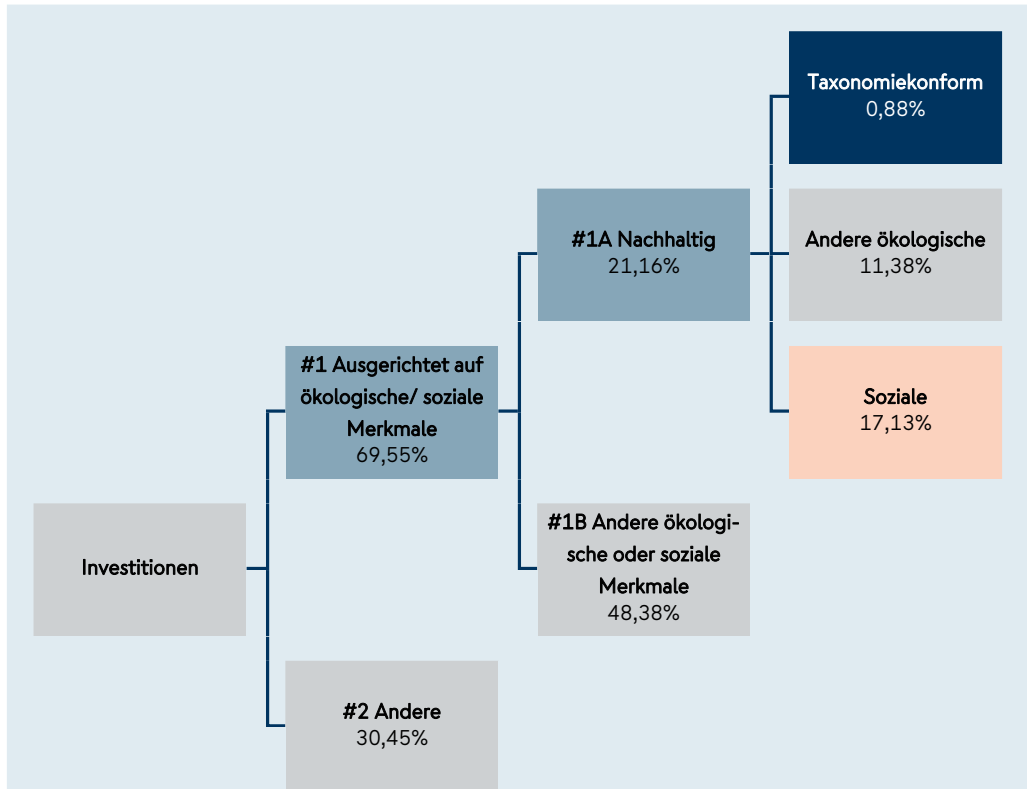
Taxonomiekonform
0,88%

#1A Nachhaltig
21,16%

Andere ökologische
11,38%

#1 Ausgerichtet auf ökologische/ soziale Merkmale
69,55%

Soziale
17,13%

Investitionen

#1B Andere ökologische oder soziale Merkmale
48,38%

#2 Andere
30,45%